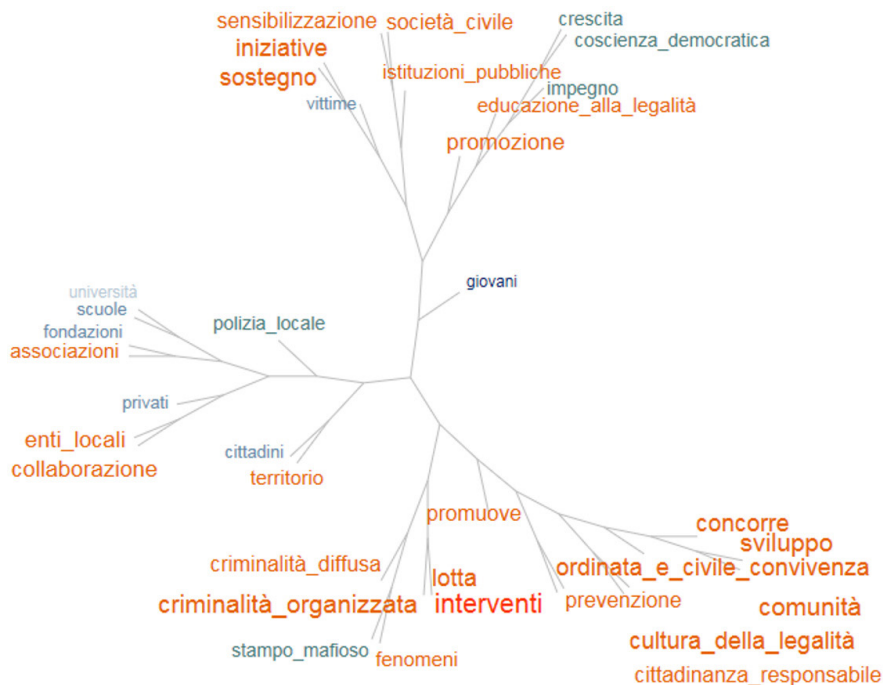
sensibilizzazione
società_civile
crescita
coscienza_democratica
iniziative
sostegno
istituzioni_pubbliche
impegno
vittime
educazione_alla_legalità
promozione
giovani
università
scuole
fondazioni
associazioni
polizia_locale
privati
enti_locali
collaborazione
cittadini
territorio
promuove
concorre
sviluppo
criminalità_diffusa
lotta
ordinata_e_civile_convivenza
criminalità_organizzata
interventi
prevenzione
comunità
cultura_della_legalità
stampo_mafioso
fenomeni
cittadinanza_responsabile